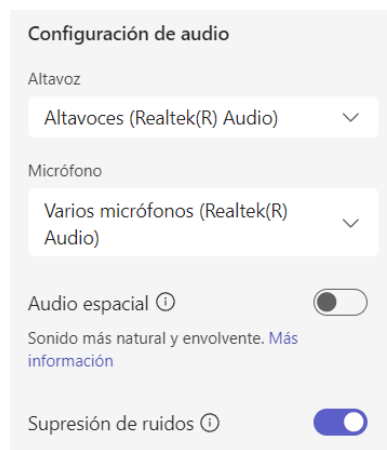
Configuración de audio

Altavoz

Altavoces (Realtek(R) Audio)

Micrófono

Varios micrófonos (Realtek(R) Audio)

Audio espacial ⓘ

Sonido más natural y envolvente. Más información

Supresión de ruidos ⓘ